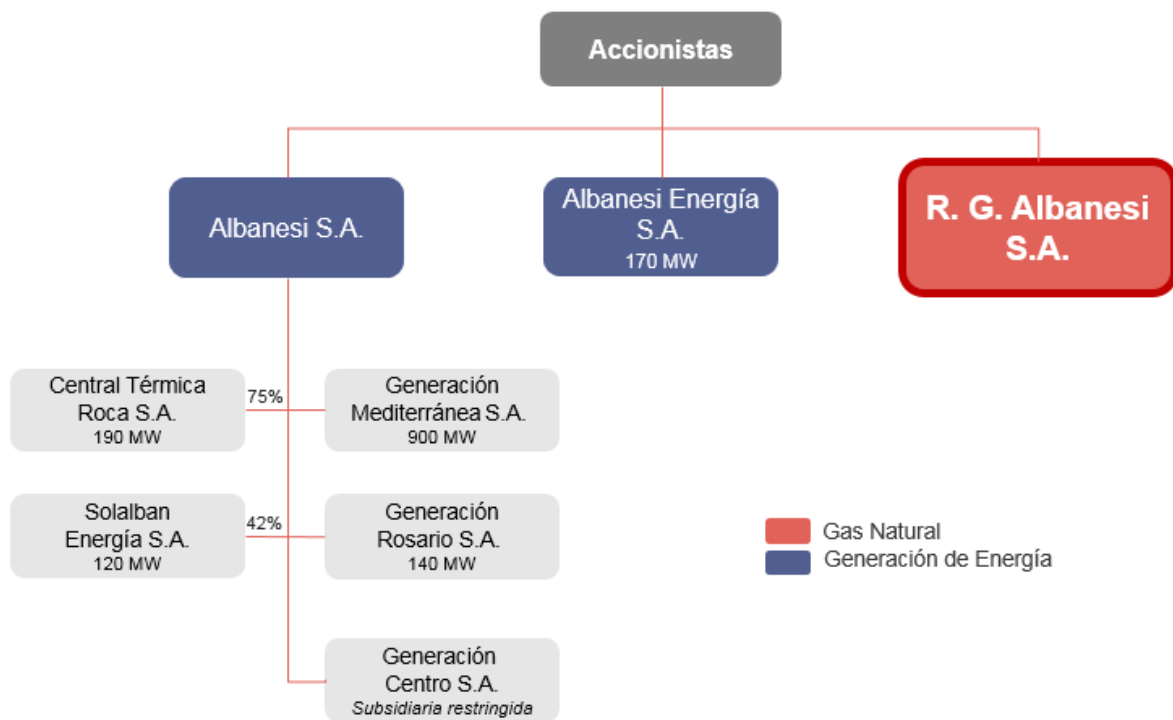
Accionistas

Albanesi S.A.

Albanesi Energía S.A.
170 MW

R. G. Albanesi S.A.

Central Térmica Roca S.A.
190 MW

75%

Generación Mediterránea S.A.
900 MW

Solalban Energía S.A.
120 MW

42%

Generación Rosario S.A.
140 MW

Generación Centro S.A.
*Subsidiaria restringida*

Gas Natural
Generación de Energía